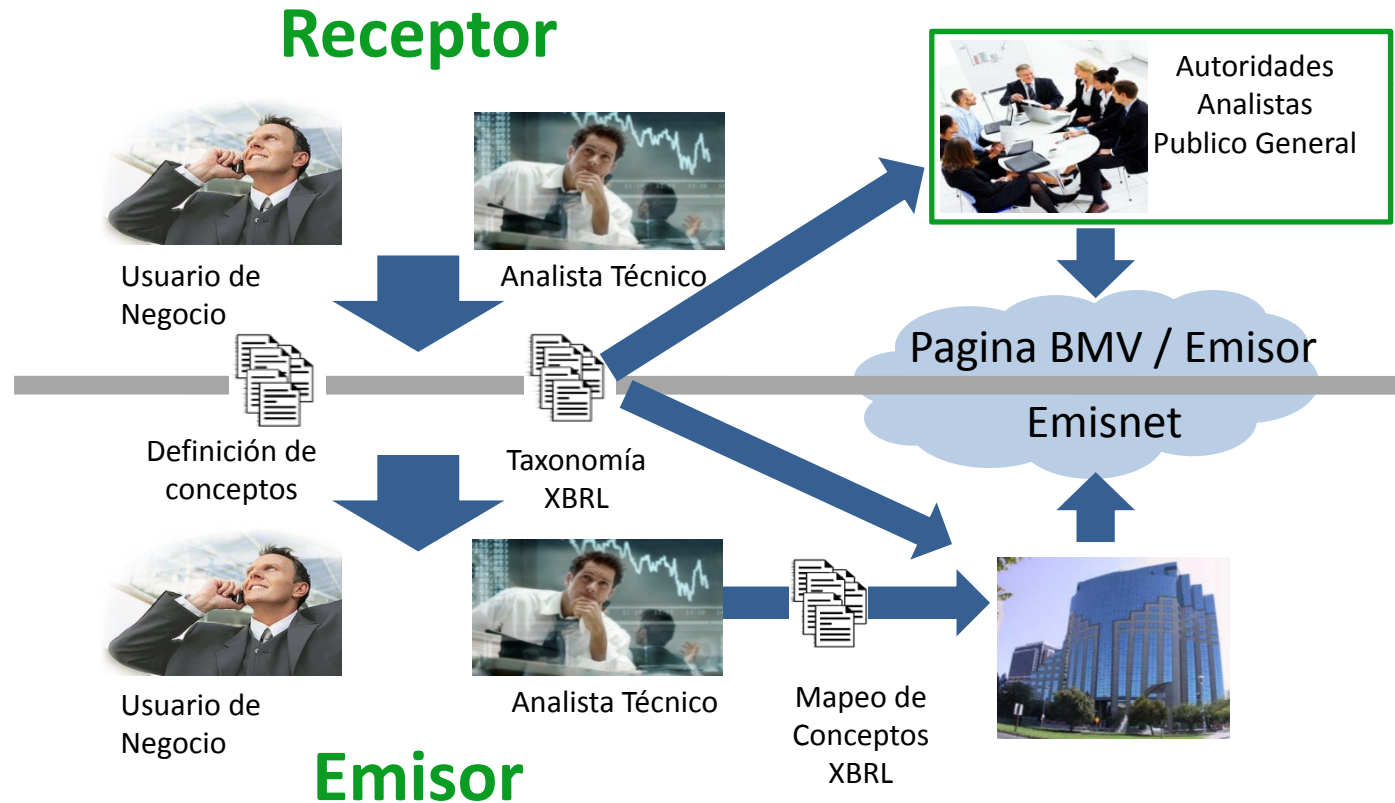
Receptor

Autoridades
Analistas
Publico General

Usuario de Negocio

Analista Técnico

Pagina BMV / Emisor

Emisnet

Definición de conceptos

Taxonomía XBRL

Usuario de Negocio

Analista Técnico

Mapeo de Conceptos XBRL

Emisor